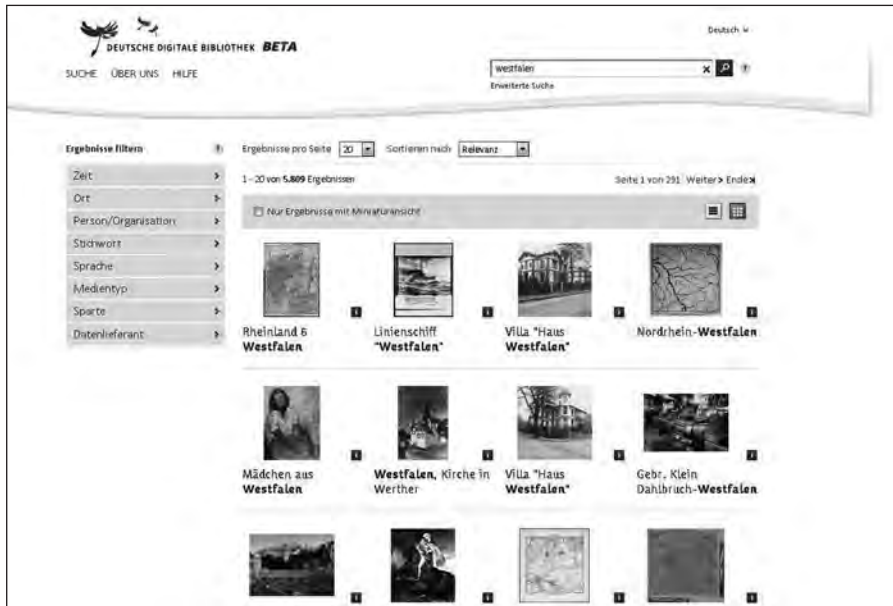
DEUTSCHE DIGITALE BIBLIOTHEK BETA

Deutsch

SUCHE ÜBER UNS HILFE

westfalen

Erweiterte Suche

Ergebnisse filtern

Zeit
Ort
Person/Organisation
Stichwort
Sprache
Medientyp
Sparte
Datenlieferant

Ergebnisse pro Seite 20 Sortieren nach Relevanz

1 - 20 von 5.809 Ergebnissen

Seite 1 von 291 Weiter > Ende

Nur Ergebnisse mit Miniaturansicht

Rheinland & **Westfalen**

Linienschiff **"Westfalen"**

Villa "Haus **Westfalen"**

Nordrhein-**Westfalen**

Mädchen aus **Westfalen**

**Westfalen**, Kirche in Werther

Villa "Haus **Westfalen"**

Gebr. Klein Dahlbruch-**Westfalen**